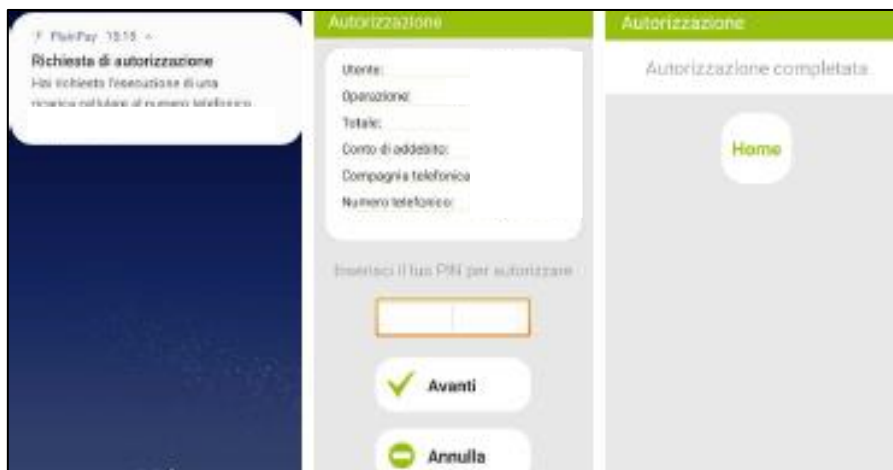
PlainPay 15:15

Richiesta di autorizzazione

Hai richiesto l'esecuzione di una ricarica cellulare al numero telefonico

Autorizzazione

Utente:

Operazione:

Totale:

Conto di addebito:

Compagnia telefonica

Numero telefonico:

Inserisci il tuo PIN per autorizzare

Avanti

Annulla

Autorizzazione

Autorizzazione completata

Home